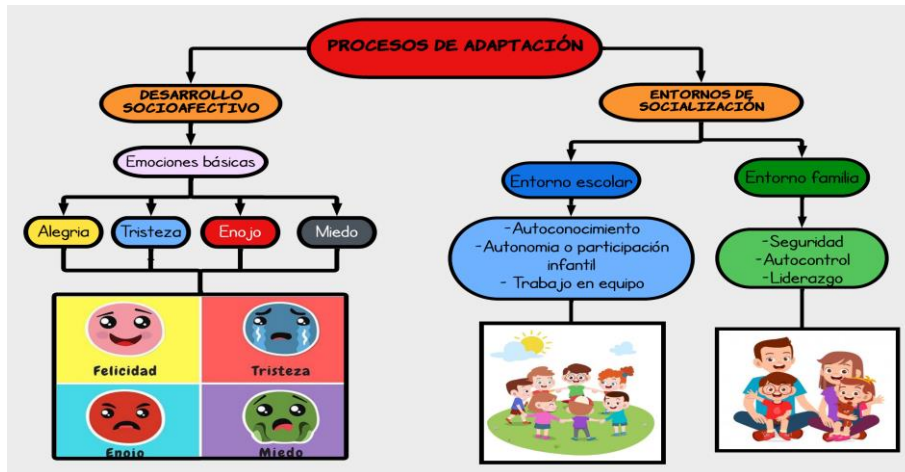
PROCESOS DE ADAPTACIÓN

DESARROLLO SOCIOAFECTIVO

Emociones básicas

Alegria

Tristeza

Enojo

Miedo

Felicidad

Tristeza

Enojo

Miedo

ENTORNOS DE SOCIALIZACIÓN

Entorno escolar

-Autoconocimiento
-Autonomia o participación infantil
- Trabajo en equipo

Entorno familia

-Seguridad
-Autocontrol
-Liderazgo